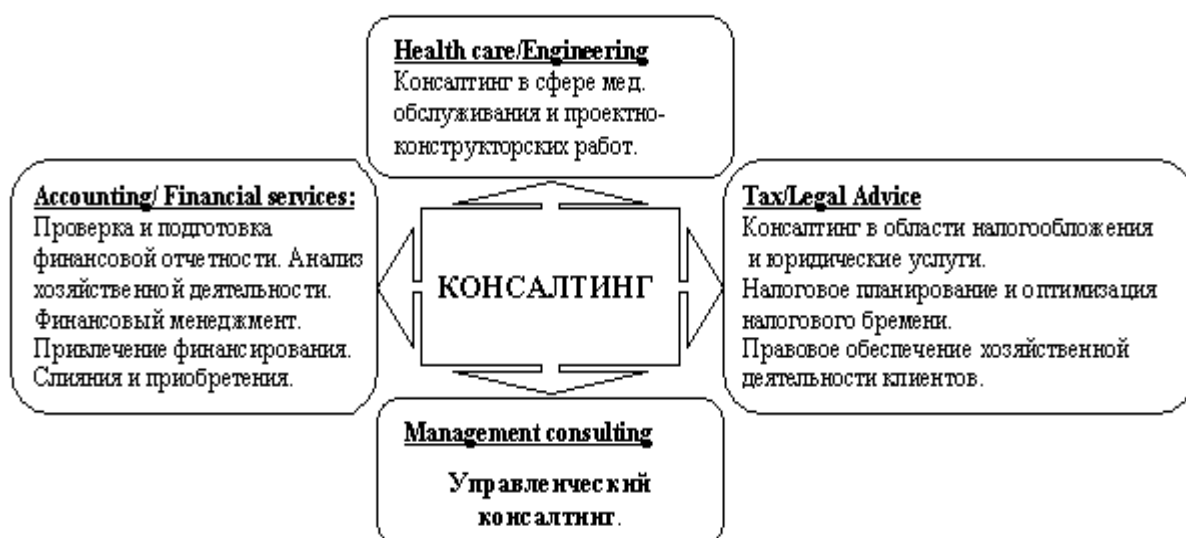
Health care/Engineering
Консалтинг в сфере мед. обслуживания и проектно-конструкторских работ.

Accounting/ Financial services:
Проверка и подготовка финансовой отчетности. Анализ хозяйственной деятельности. Финансовый менеджмент. Привлечение финансирования. Слияния и приобретения.

КОНСАЛТИНГ

Tax/Legal Advice
Консалтинг в области налогообложения и юридические услуги.
Налоговое планирование и оптимизация налогового бремени.
Правовое обеспечение хозяйственной деятельности клиентов.

Management consulting
Управленческий консалтинг.